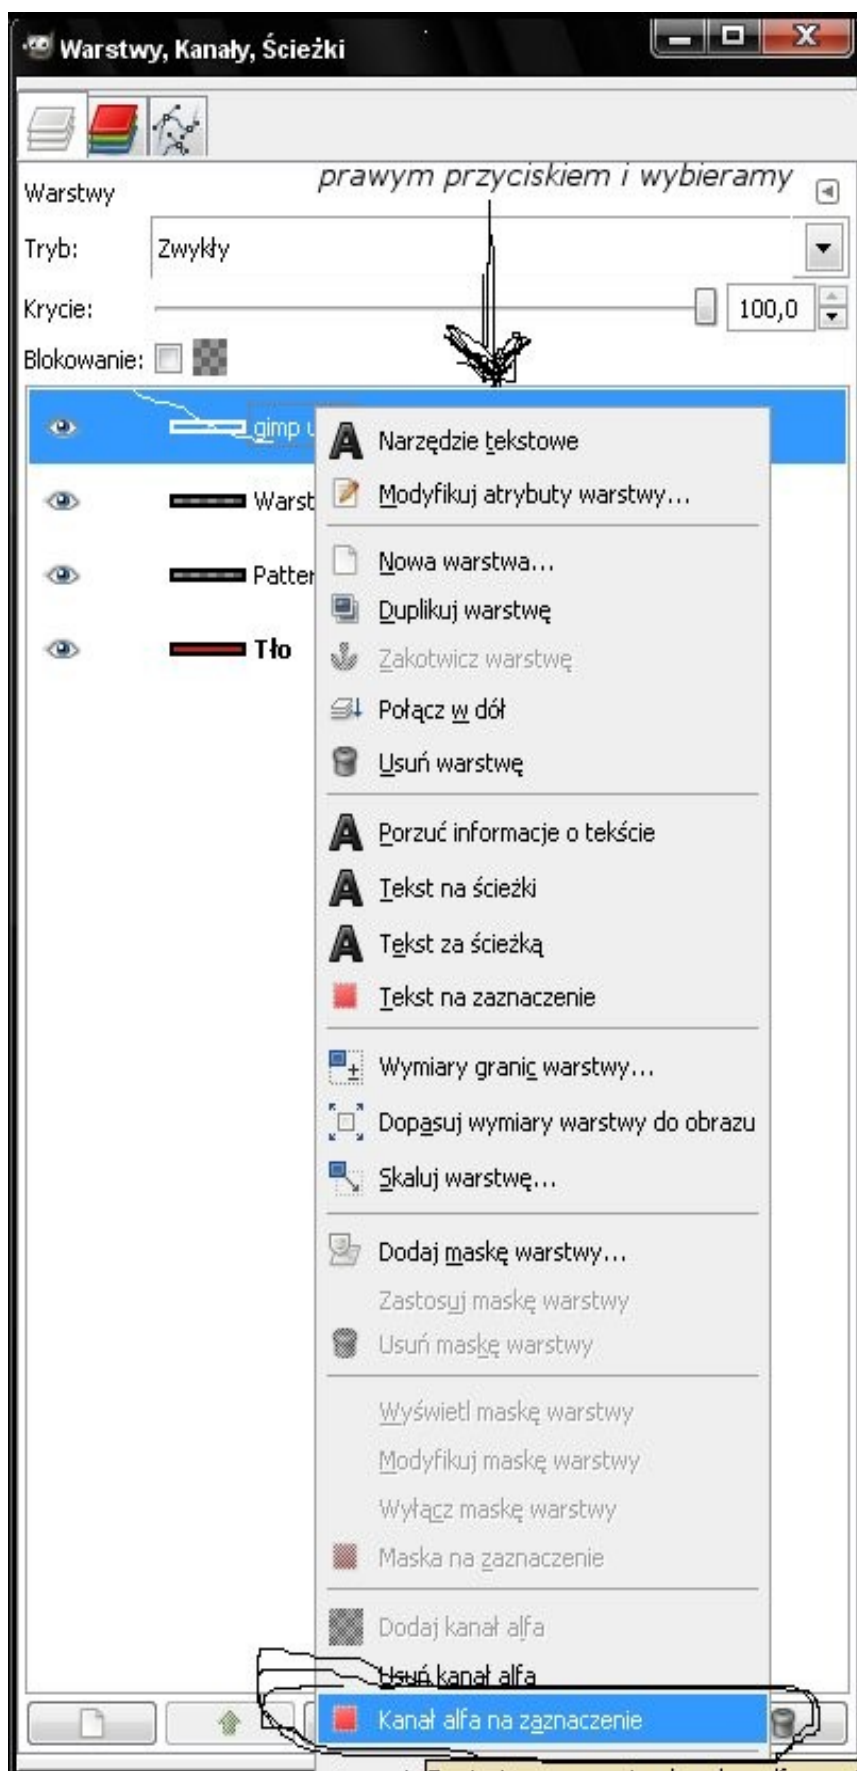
Warstwy, Kanały, Ścieżki

prawym przyciskiem i wybieramy

Warstwy

Tryb: Zwykły

Krycie: 100,0

Blokowanie:

gimp u

Warst

Patter

Tło

Narzędzie tekstowe
Modyfikuj atrybuty warstwy...
Nowa warstwa...
Duplikuj warstwę
Zakotwicz warstwę
Połącz w dół
Usuń warstwę
Porzuć informacje o tekście
Tekst na ścieżki
Tekst za ścieżką
Tekst na zaznaczenie
Wymiary granic warstwy...
Dopasuj wymiary warstwy do obrazu
Skaluj warstwę...
Dodaj maskę warstwy...
Zastosuj maskę warstwy
Usuń maskę warstwy
Wyświetl maskę warstwy
Modyfikuj maskę warstwy
Wyłącz maskę warstwy
Maska na zaznaczenie
Dodaj kanał alfa
Usuń kanał alfa
Kanał alfa na zaznaczenie